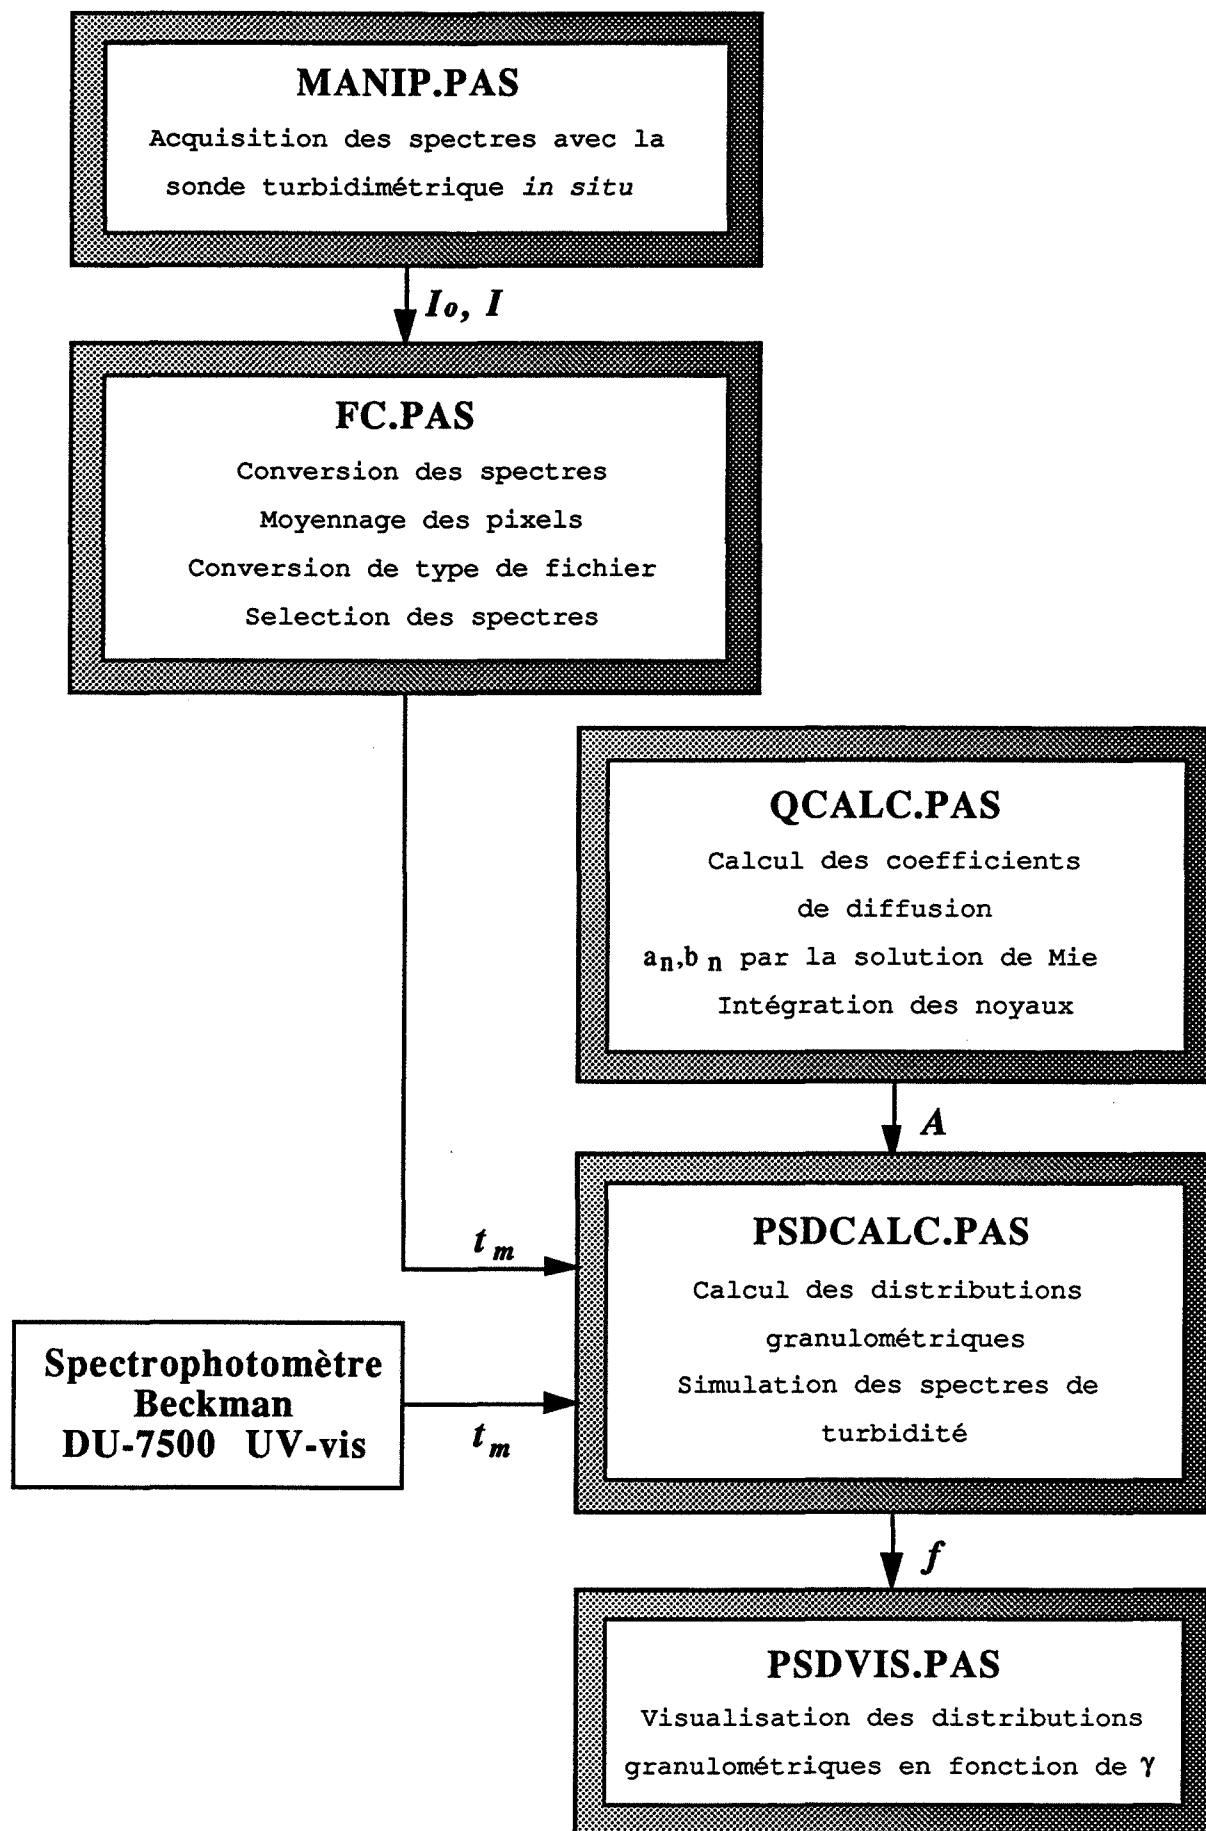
MANIP.PAS

Acquisition des spectres avec la sonde turbidimétrique *in situ*

$I_o, I$

FC.PAS

Conversion des spectres

Moyennage des pixels

Conversion de type de fichier

Selection des spectres

QCALC.PAS

Calcul des coefficients de diffusion

$a_n,b_n$ par la solution de Mie

Intégration des noyaux

$A$

$t_m$

PSDCALC.PAS

Calcul des distributions granulométriques

Simulation des spectres de turbidité

Spectrophotomètre Beckman DU-7500 UV-vis

$t_m$

$f$

PSDVIS.PAS

Visualisation des distributions granulométriques en fonction de $\gamma$